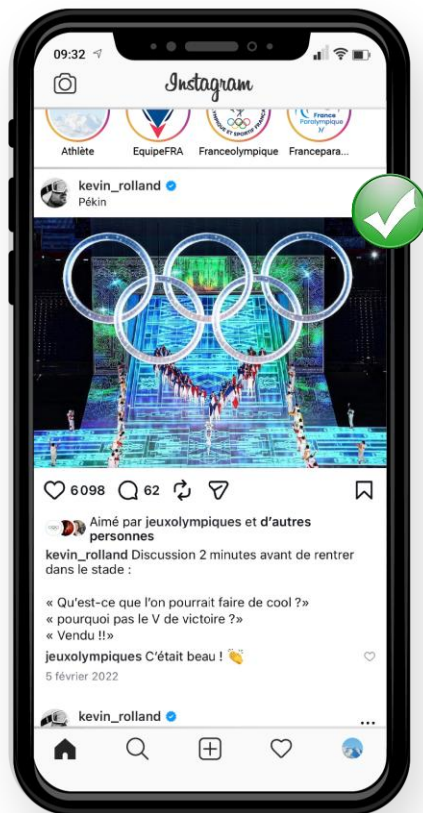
09:32

Instagram

France Paralympique

Athlète EquipeFRA Franceolympique Francepara...

kevin_rolland
Pékin

6 098 62

Aimé par jeuxolympiques et d'autres personnes

kevin_rolland Discussion 2 minutes avant de rentrer dans le stade :

« Qu'est-ce que l'on pourrait faire de cool ?»
« pourquoi pas le V de victoire ?»
« Vendu !!»

jeuxolympiques C'était beau ! 👏

5 février 2022

kevin_rolland